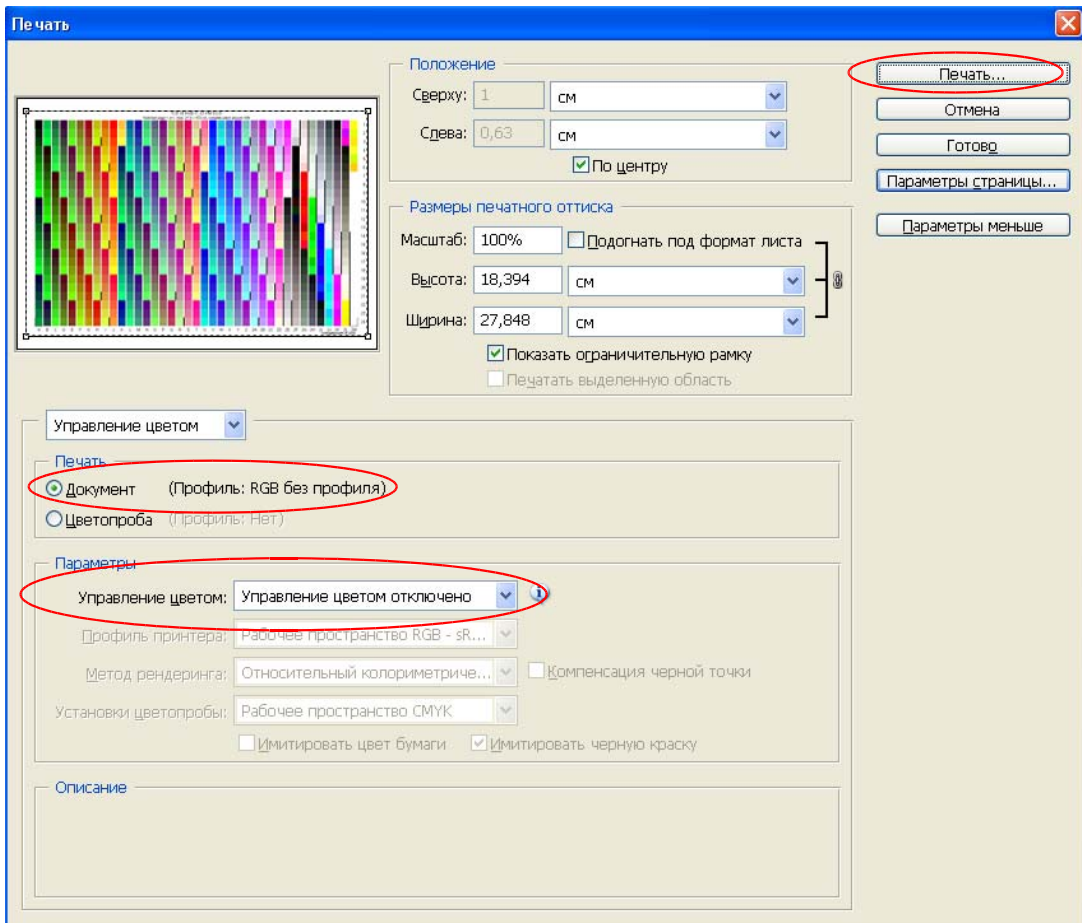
Печать

Положение
Сверху: 1 см
Слева: 0,63 см
По центру

Размеры печатного оттиска
Масштаб: 100% Подогнать под формат листа
Высота: 18,394 см
Ширина: 27,848 см
Показать ограничительную рамку
Печатать выделенную область

Печать...
Отмена
Готово
Параметры страницы...
Параметры меньше

Управление цветом

Печать
Документ (Профиль: RGB без профиля)
Цветопроба (Профиль: Нет)

Параметры
Управление цветом: Управление цветом отключено
Профиль принтера: Рабочее пространство RGB - sR...
Метод рендеринга: Относительный колориметриче... Компенсация черной точки
Установки цветопробы: Рабочее пространство CMYK
Имитировать цвет бумаги Имитировать черную краску

Описание